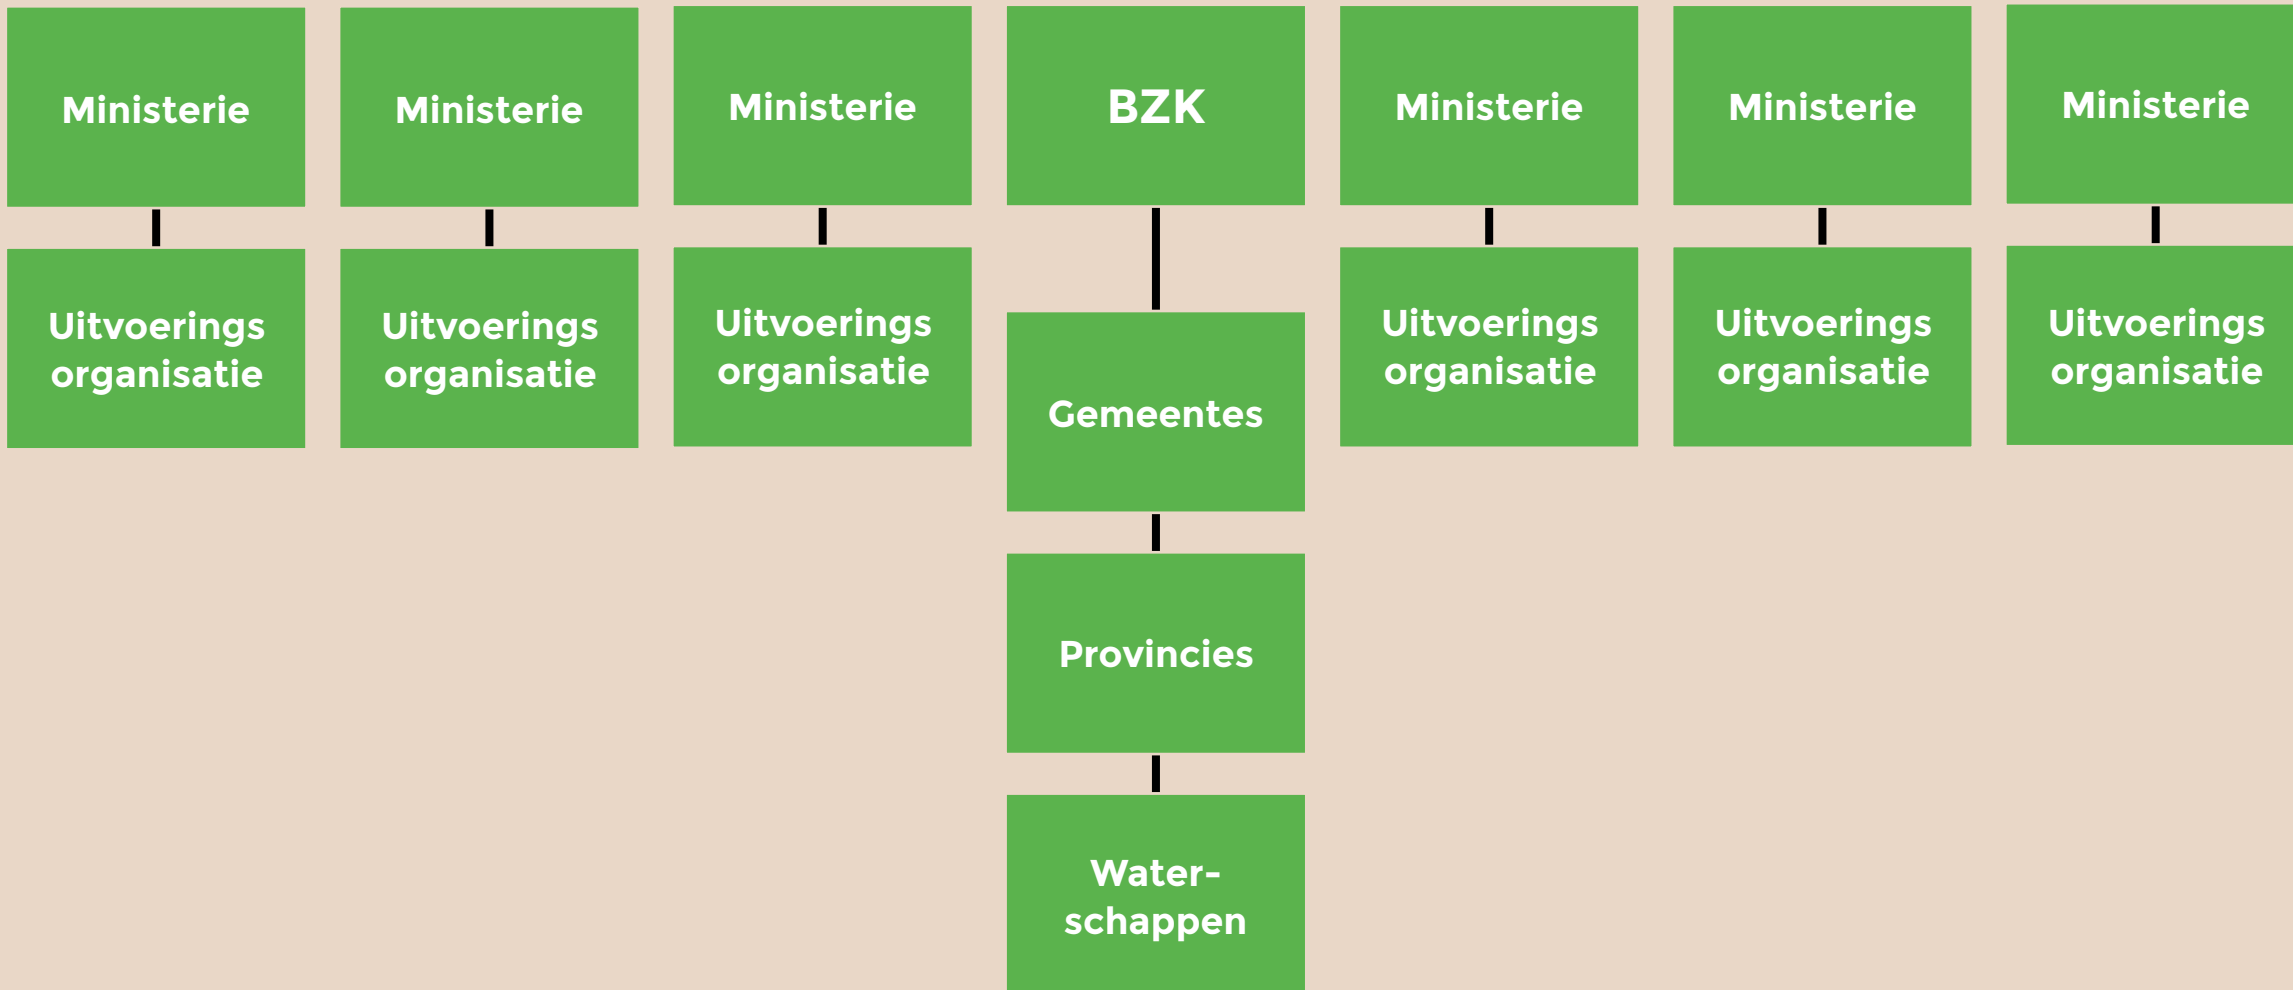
Ministerie

Uitvoerings organisatie

Ministerie

Uitvoerings organisatie

Ministerie

Uitvoerings organisatie

BZK

Gemeentes

Provincies

Water-schappen

Ministerie

Uitvoerings organisatie

Ministerie

Uitvoerings organisatie

Ministerie

Uitvoerings organisatie